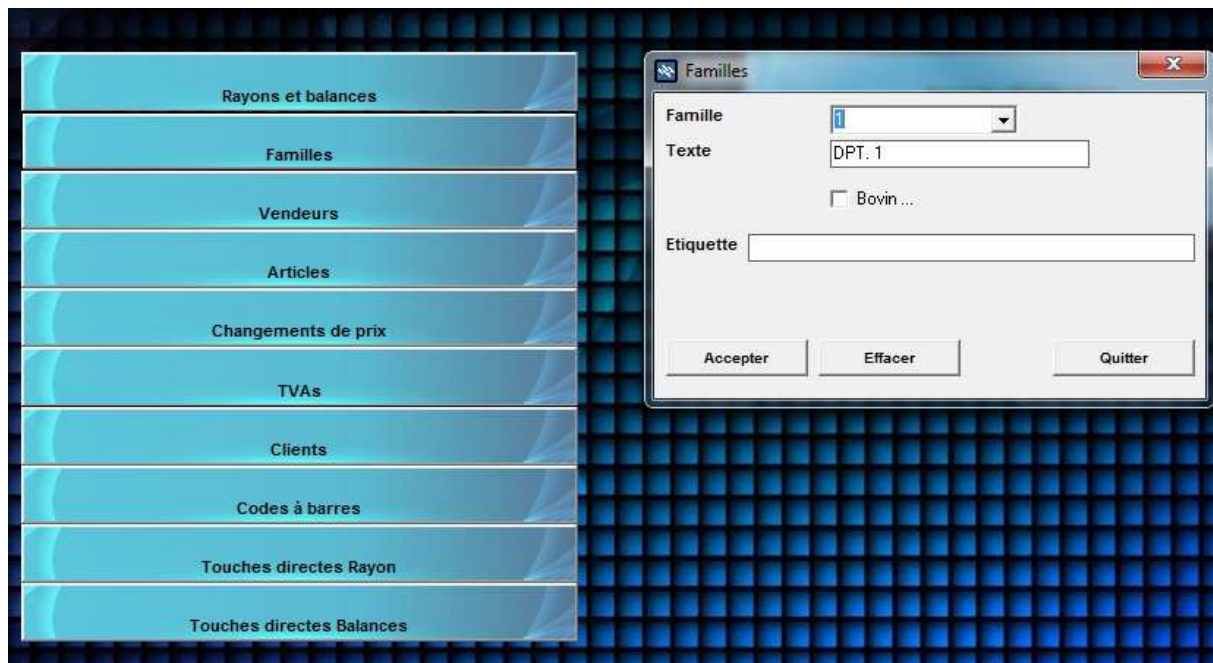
Rayons et balances

Familles

Vendeurs

Articles

Changements de prix

TVAs

Clients

Codes à barres

Touches directes Rayon

Touches directes Balances

Familles

Famille 1

Texte DPT. 1

Bovin ...

Etiquette

Accepter

Effacer

Quitter